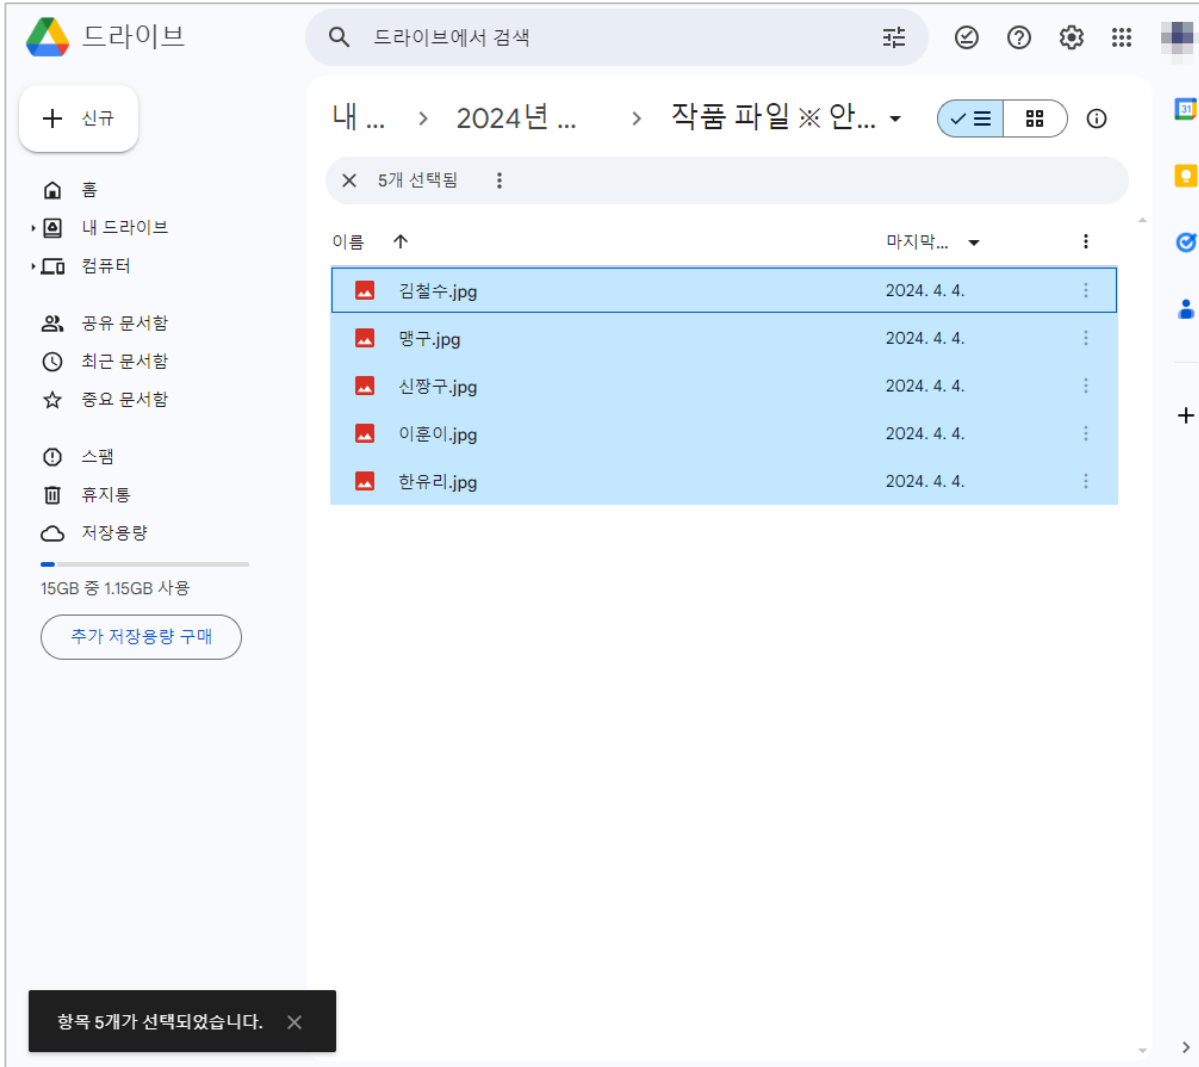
드라이브

드라이브에서 검색

신규

홈
내 드라이브
컴퓨터

공유 문서함
최근 문서함
중요 문서함

스팸
휴지통
저장용량

15GB 중 1.15GB 사용

추가 저장용량 구매

내 ... › 2024년 ... › 작품 파일 ※ 안...

5개 선택됨

| 이름 ↑ | 마지막... |
|---|---|
| 김철수.jpg | 2024. 4. 4. |
| 맹구.jpg | 2024. 4. 4. |
| 신짱구.jpg | 2024. 4. 4. |
| 이훈이.jpg | 2024. 4. 4. |
| 한유리.jpg | 2024. 4. 4. |

항목 5개가 선택되었습니다.